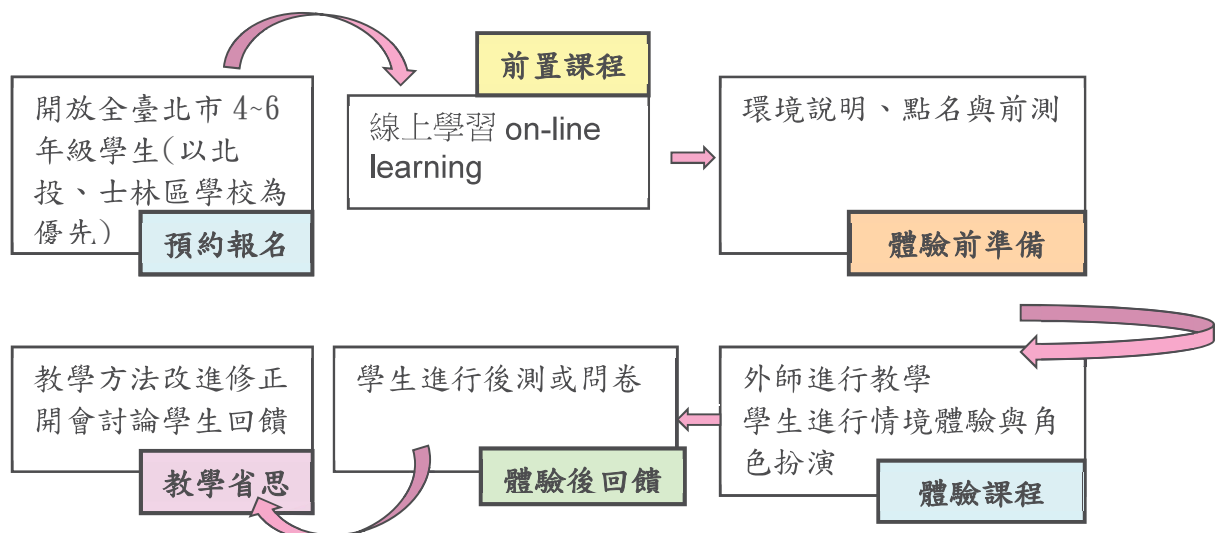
開放全臺北市 4~6 年級學生(以北投、士林區學校為優先)

預約報名

前置課程

線上學習 on-line learning

環境說明、點名與前測

體驗前準備

外師進行教學
學生進行情境體驗與角色扮演

體驗課程

學生進行後測或問卷

體驗後回饋

教學方法改進修正
開會討論學生回饋

教學省思